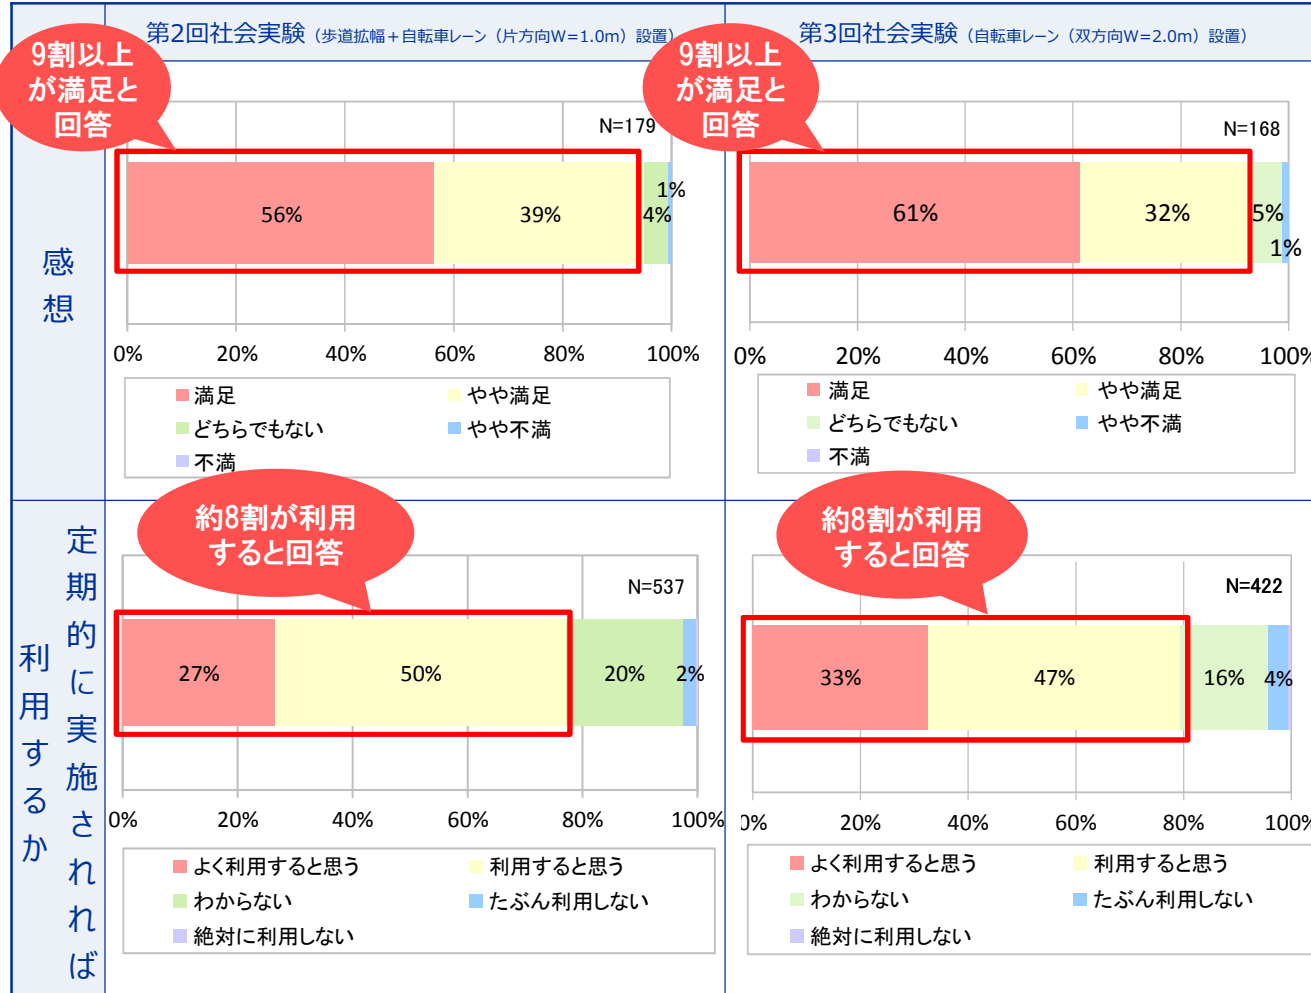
第2回社会実験（歩道拡幅＋自転車レーン（片方向W=1.0m）設置）

第3回社会実験（自転車レーン（双方向W=2.0m）設置）

感想

9割以上が満足と回答

N=179

56%

39%

1%

4%

0%
20%
40%
60%
80%
100%

満足
やや満足
どちらでもない
やや不満
不満

9割以上が満足と回答

N=168

61%

32%

5%

1%

0%
20%
40%
60%
80%
100%

満足
やや満足
どちらでもない
やや不満
不満

定期的に実施されれば利用するか

約8割が利用すると回答

N=537

27%

50%

20%

2%

0%
20%
40%
60%
80%
100%

よく利用すると思う
利用すると思う
わからない
たぶん利用しない
絶対に利用しない

約8割が利用すると回答

N=422

33%

47%

16%

4%

0%
20%
40%
60%
80%
100%

よく利用すると思う
利用すると思う
わからない
たぶん利用しない
絶対に利用しない